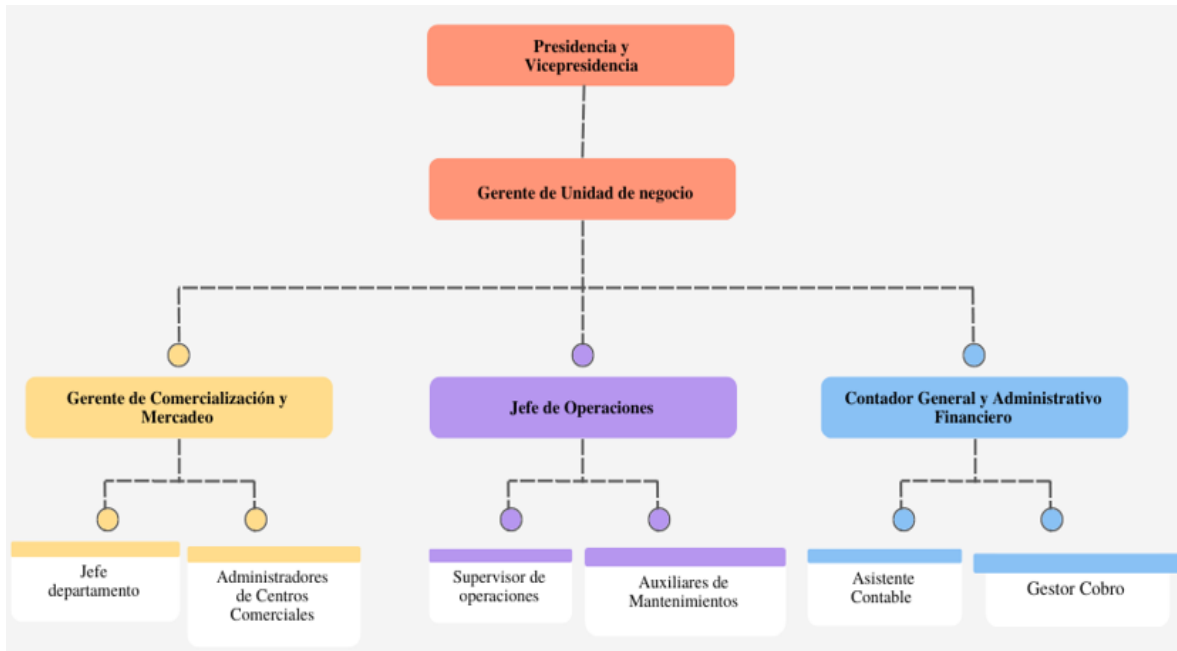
Presidencia y Vicepresidencia

Gerente de Unidad de negocio

Gerente de Comercialización y Mercadeo

Jefe de Operaciones

Contador General y Administrativo Financiero

Jefe departamento

Administradores de Centros Comerciales

Supervisor de operaciones

Auxiliares de Mantenimientos

Asistente Contable

Gestor Cobro